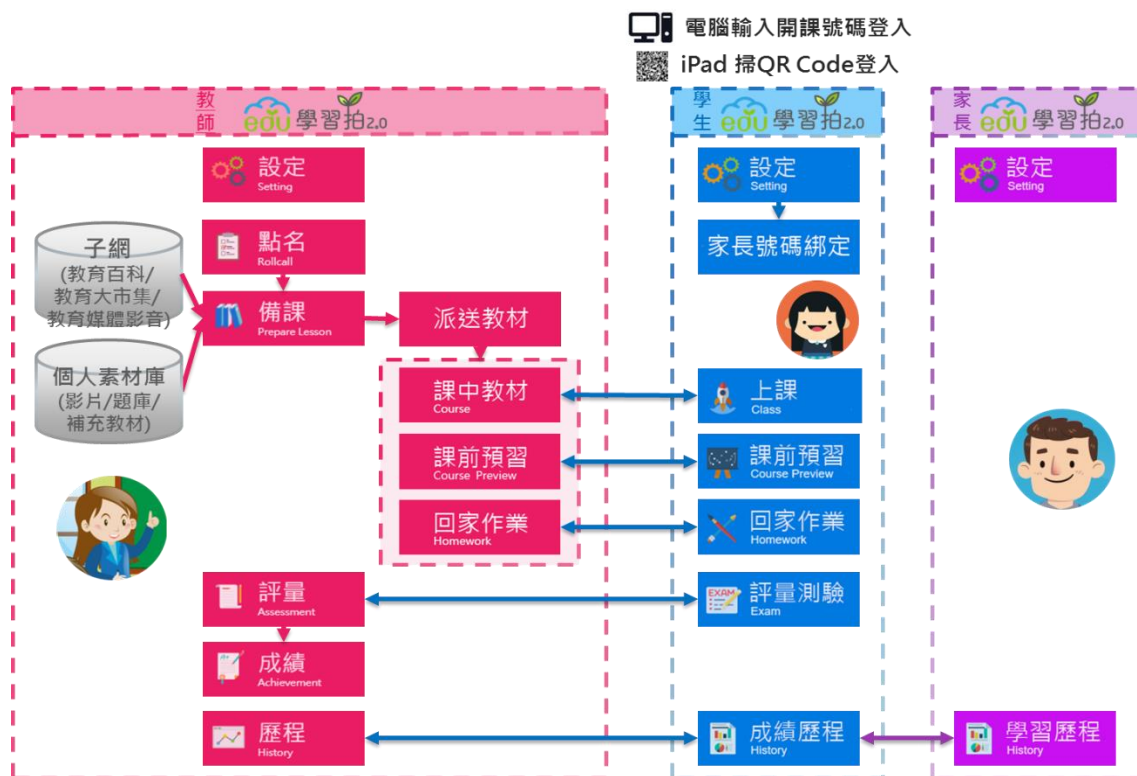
電腦輸入開課號碼登入
iPad 掃QR Code登入

教師 edu 學習拍2.0

設定
Setting

點名
Rollcall

子網
(教育百科/
教育大市集/
教育媒體影音)

備課
Prepare Lesson

派送教材

個人素材庫
(影片/題庫/
補充教材)

課中教材
Course

課前預習
Course Preview

回家作業
Homework

評量
Assessment

成績
Achievement

歷程
History

學生 edu 學習拍2.0

設定
Setting

家長號碼綁定

上課
Class

課前預習
Course Preview

回家作業
Homework

EXAM
評量測驗
Exam

成績歷程
History

家長 edu 學習拍2.0

設定
Setting

學習歷程
History